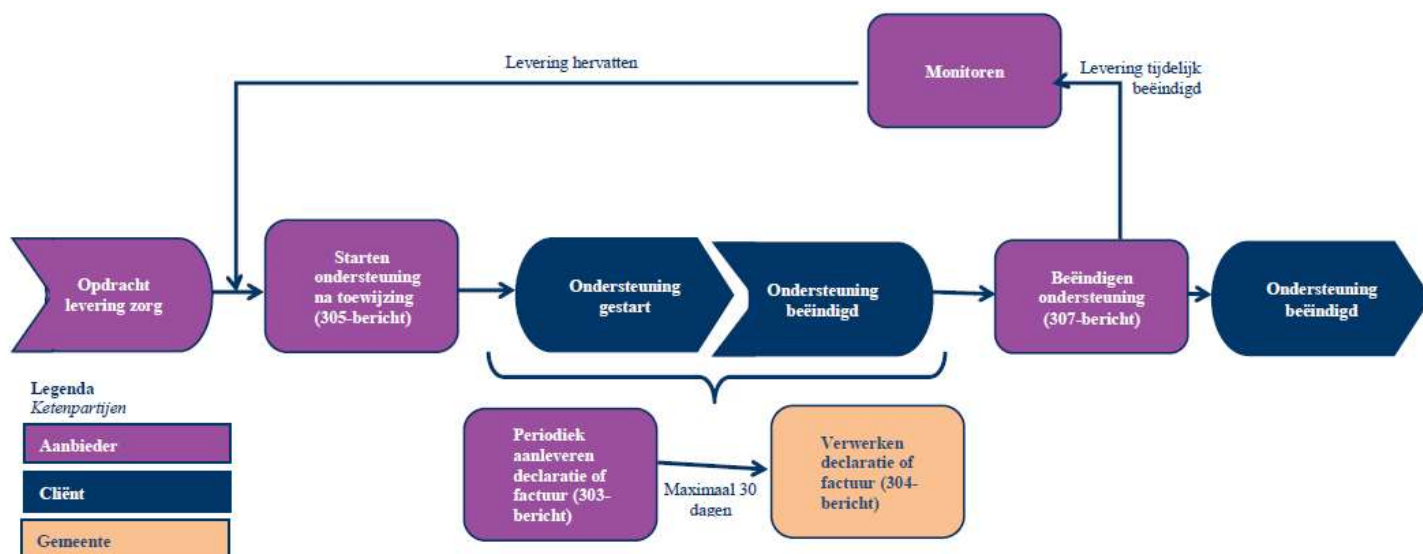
Levering hervatten

Monitoren

Levering tijdelijk beëindigd

Opdracht levering zorg

Starten ondersteuning na toewijzing (305-bericht)

Ondersteuning gestart

Ondersteuning beëindigd

Beëindigen ondersteuning (307-bericht)

Ondersteuning beëindigd

Legenda
Ketenpartijen

Aanbieder

Cliënt

Gemeente

Periodiek aanleveren declaratie of factuur (303-bericht)

Maximaal 30 dagen

Verwerken declaratie of factuur (304-bericht)